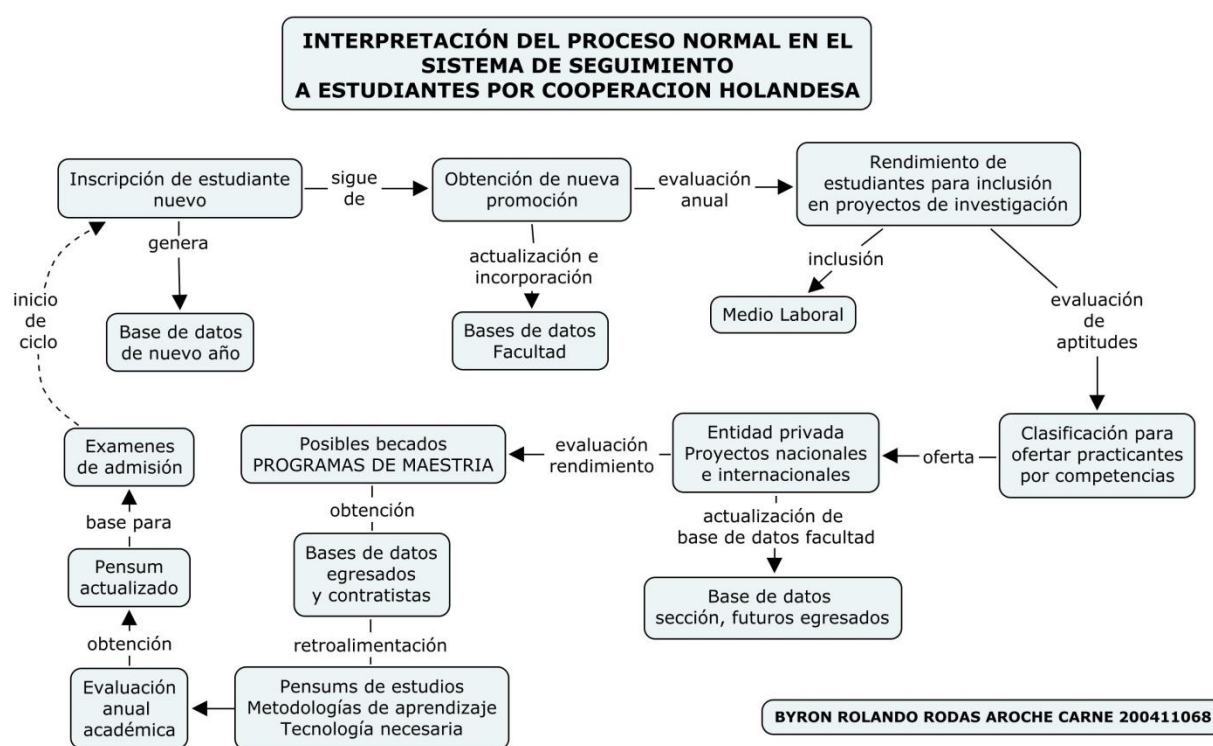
INTERPRETACIÓN DEL PROCESO NORMAL EN EL SISTEMA DE SEGUIMIENTO A ESTUDIANTES POR COOPERACION HOLANDESA

Inscripción de estudiante nuevo

sigue de

Obtención de nueva promoción

evaluación anual

Rendimiento de estudiantes para inclusión en proyectos de investigación

genera

Base de datos de nuevo año

actualización e incorporación

Bases de datos Facultad

inclusión

Medio Laboral

evaluación de aptitudes

Clasificación para ofertar practicantes por competencias

oferta

Entidad privada Proyectos nacionales e internacionales

evaluación rendimiento

Posibles becados PROGRAMAS DE MAESTRIA

actualización de base de datos facultad

Base de datos sección, futuros egresados

obtención

Bases de datos egresados y contratistas

retroalimentación

Pensums de estudios Metodologías de aprendizaje Tecnología necesaria

Evaluación anual académica

obtención

Pensum actualizado

base para

Examenes de admisión

inicio de ciclo

BYRON ROLANDO RODAS AROCHE CARNE 200411068